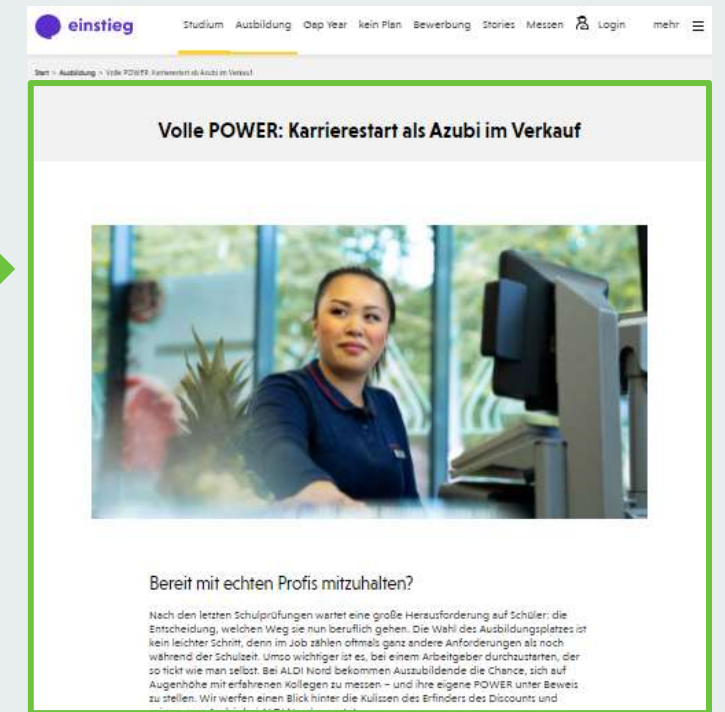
einstieg

Studium Ausbildung Gap Year kein Plan Bewerbung Stories Messen Login mehr

Start > Ausbildung > Volle POWER: Karrierestart als Azubi im Verkauf

Volle POWER: Karrierestart als Azubi im Verkauf

Bereit mit echten Profis mitzuhalten?

Nach den letzten Schulprüfungen wartet eine große Herausforderung auf Schüler: die Entscheidung, welchen Weg sie nun beruflich gehen. Die Wahl des Ausbildungsplatzes ist kein leichter Schritt, denn im Job zählen oftmals ganz andere Anforderungen als noch während der Schulzeit. Umso wichtiger ist es, bei einem Arbeitgeber durchzustarten, der so tickt wie man selbst. Bei ALDI Nord bekommen Auszubildende die Chance, sich auf Augenhöhe mit erfahrenen Kollegen zu messen – und ihre eigene POWER unter Beweis zu stellen. Wir werfen einen Blick hinter die Kulissen des Erfinders des Discounts und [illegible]